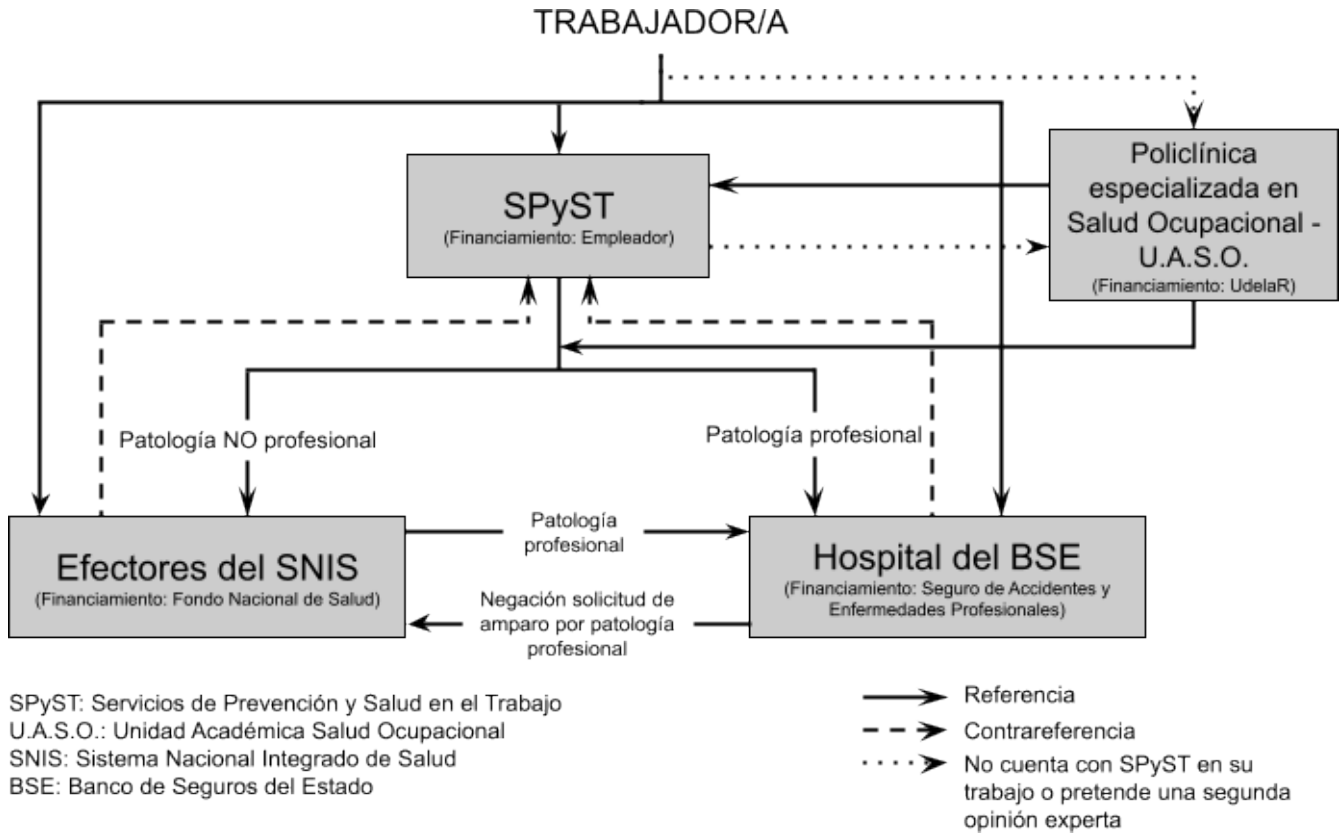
TRABAJADOR/A

SPyST
(Financiamiento: Empleador)

Policlínica especializada en Salud Ocupacional - U.A.S.O.
(Financiamiento: UdelaR)

Patología NO profesional

Patología profesional

Efectores del SNIS
(Financiamiento: Fondo Nacional de Salud)

Patología profesional

Hospital del BSE
(Financiamiento: Seguro de Accidentes y Enfermedades Profesionales)

Negación solicitud de amparo por patología profesional

SPyST: Servicios de Prevención y Salud en el Trabajo
U.A.S.O.: Unidad Académica Salud Ocupacional
SNIS: Sistema Nacional Integrado de Salud
BSE: Banco de Seguros del Estado

Referencia
Contrareferencia
No cuenta con SPyST en su trabajo o pretende una segunda opinión experta